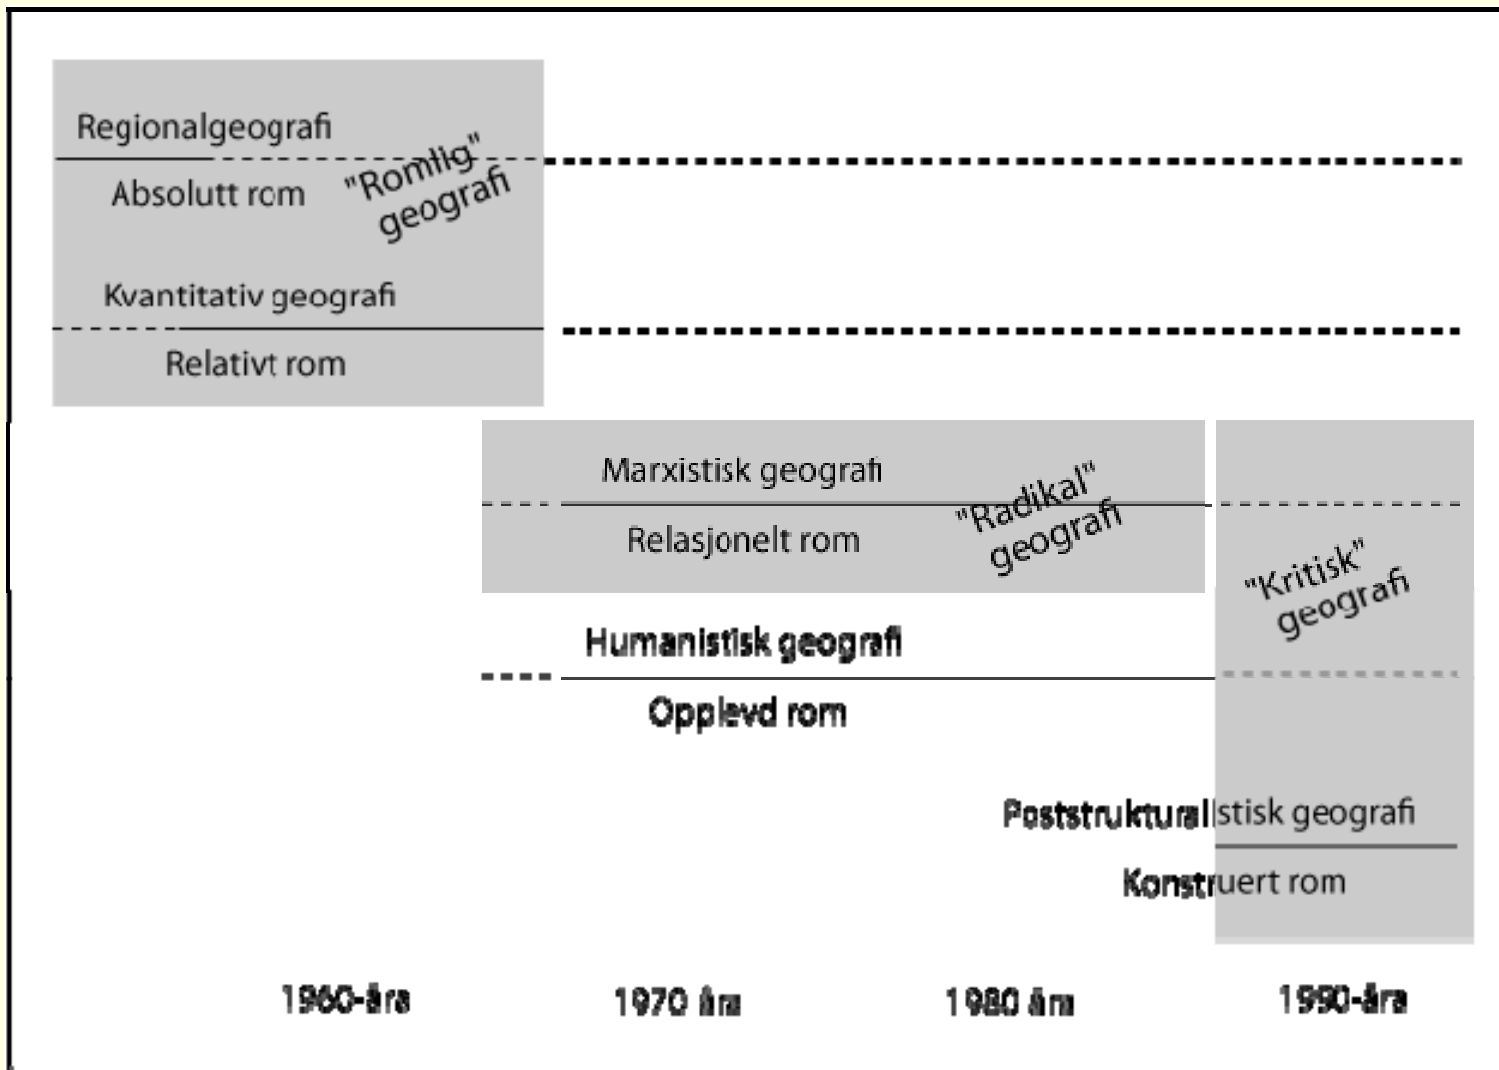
Regionalgeografi

Absolutt rom

"Romlig" geografi

Kvantitativ geografi

Relativt rom

Marxistisk geografi

Relasjonelt rom

"Radikal" geografi

"Kritisk" geografi

Humanistisk geografi

Opplevd rom

Poststrukturalistisk geografi

Konstruert rom

1960-åra

1970 åra

1980 åra

1990-åra